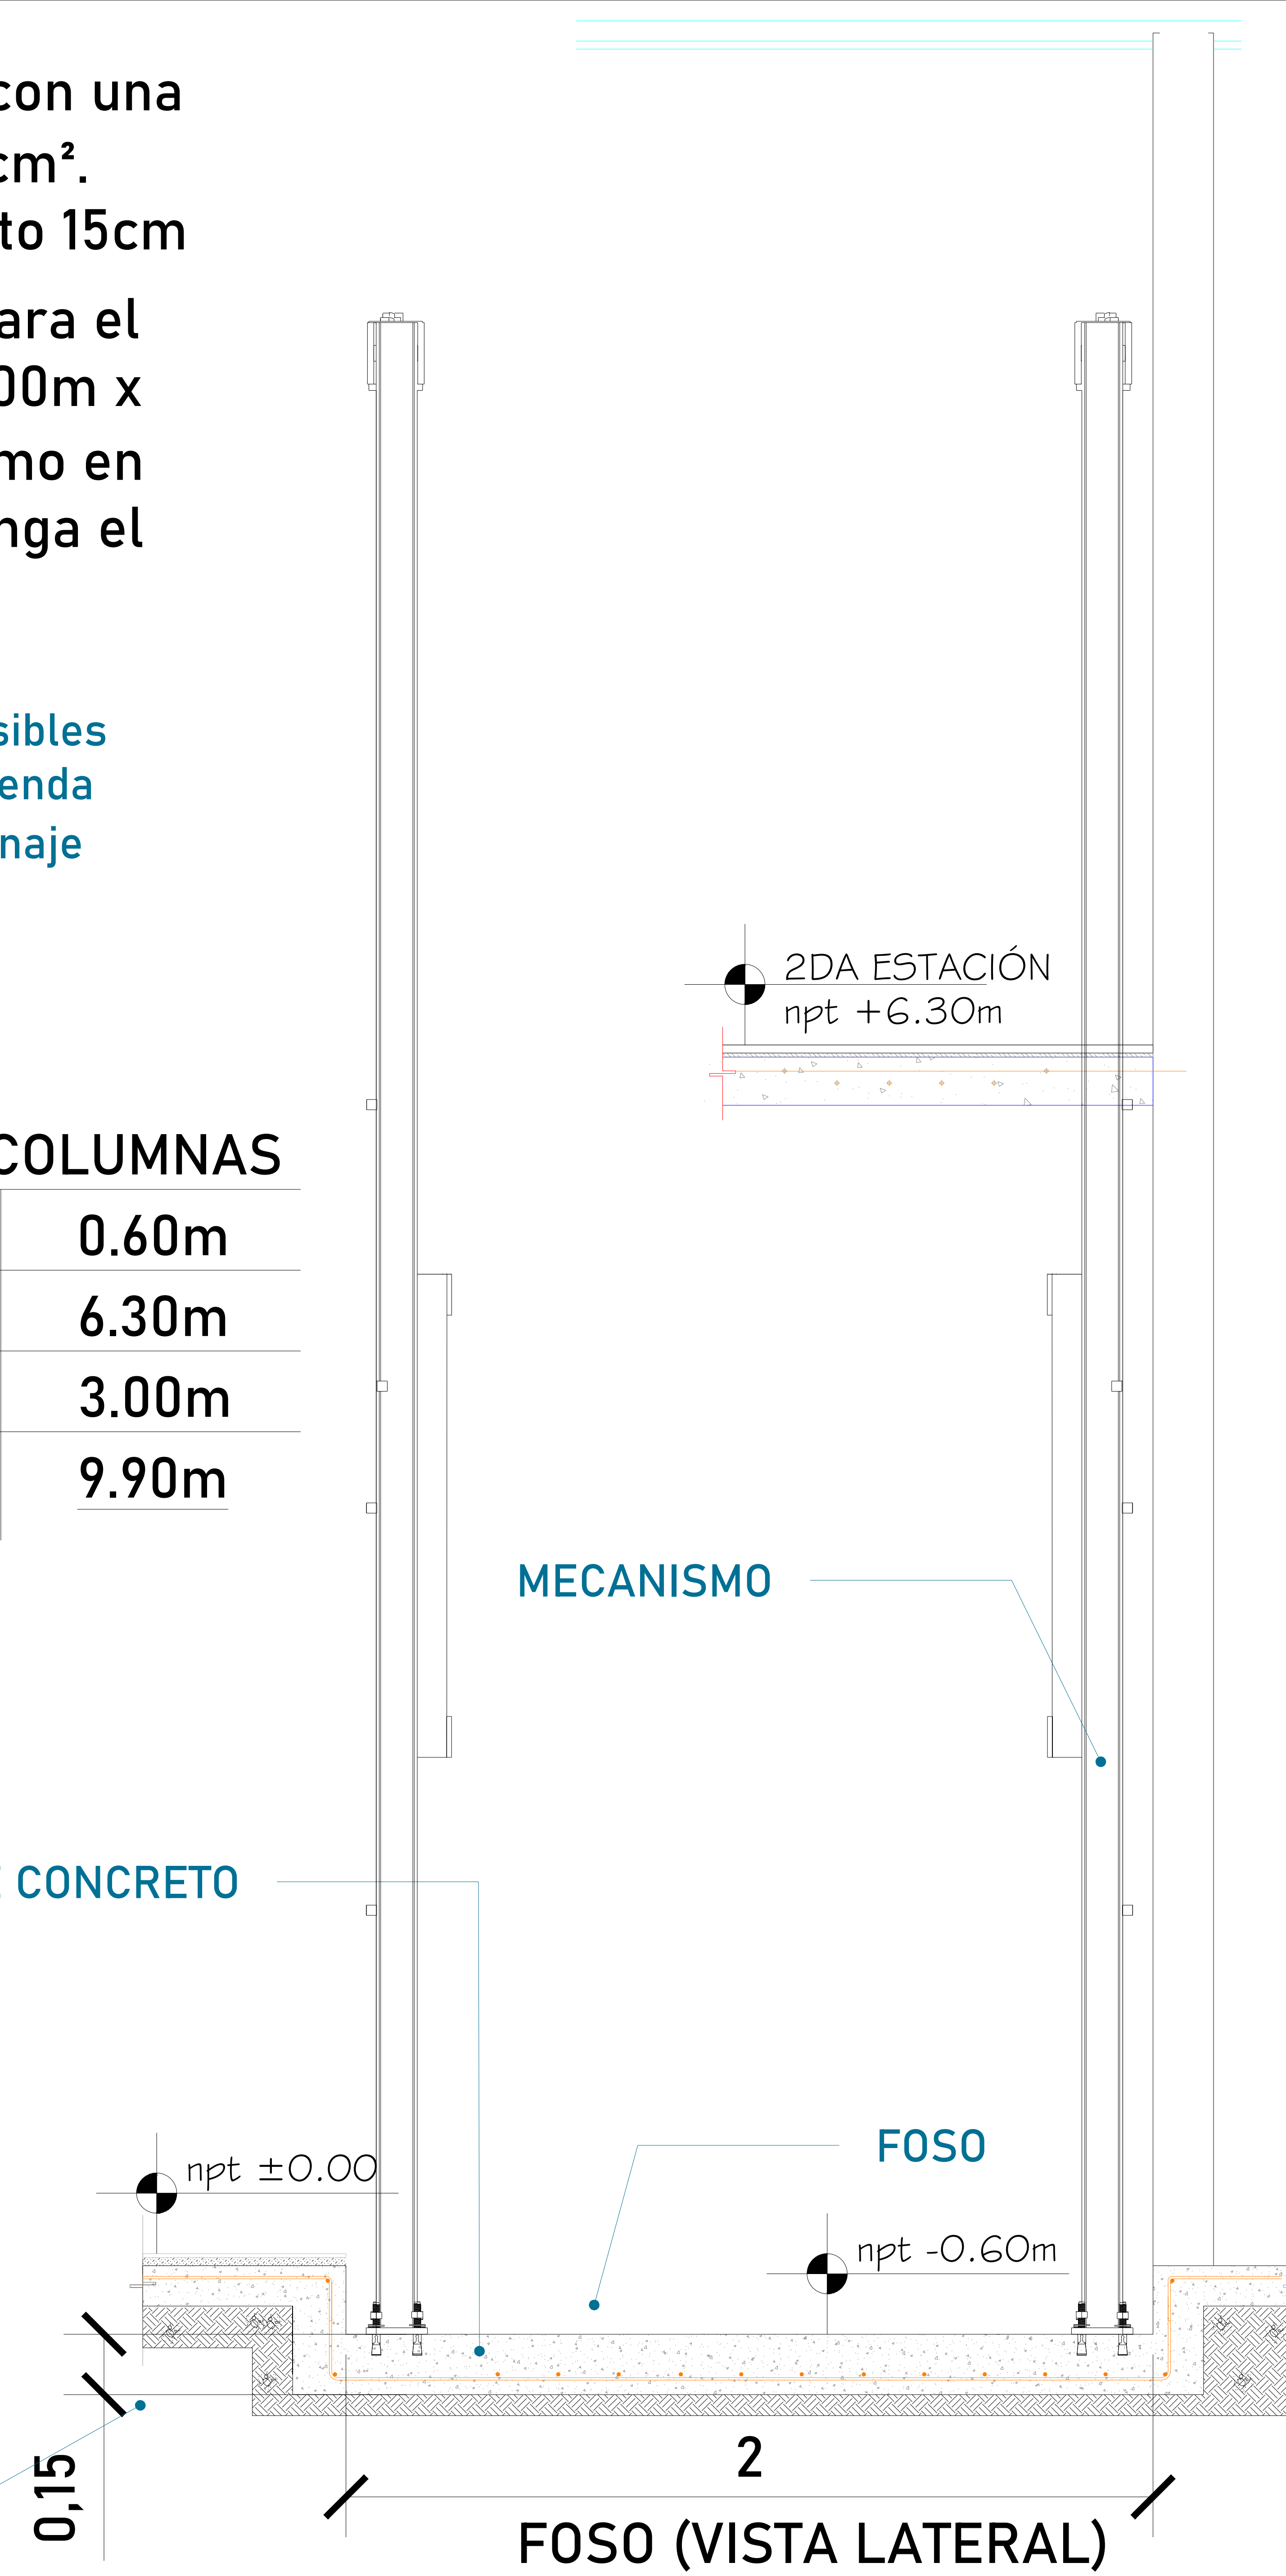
con una
cm².
to 15cm

ara el
00m x
mo en
nga el

sibles
enda
naje

2DA ESTACIÓN
npt +6.30m

COLUMNAS

| 0.60m |
|---|
| 6.30m |
| 3.00m |
| 9.90m |

MECANISMO

CONCRETO

FOSO

npt ±0.00

npt -0.60m

2

0,15

FOSO (VISTA LATERAL)